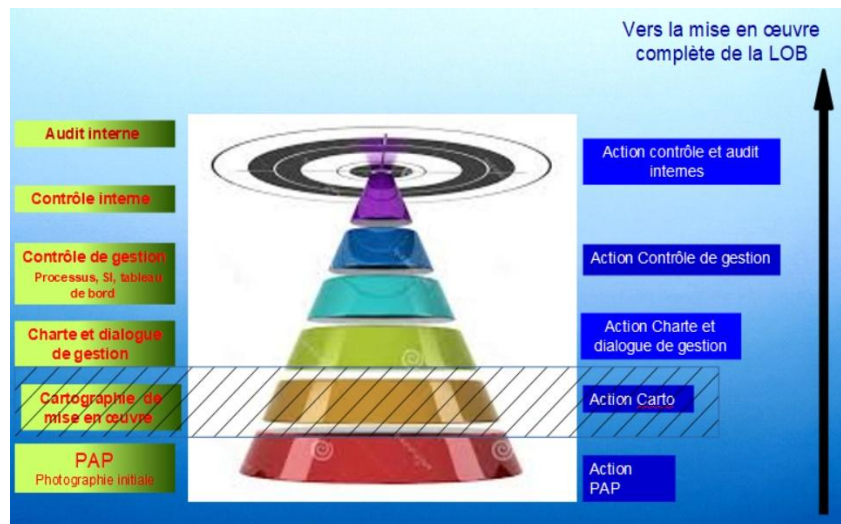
Vers la mise en œuvre complète de la LOB

Audit interne

Contrôle interne

Contrôle de gestion
Processus, SI, tableau de bord

Charte et dialogue de gestion

Cartographie de mise en œuvre

PAP
Photographie initiale

Action contrôle et audit internes

Action Contrôle de gestion

Action Charte et dialogue de gestion

Action Carto

Action PAP